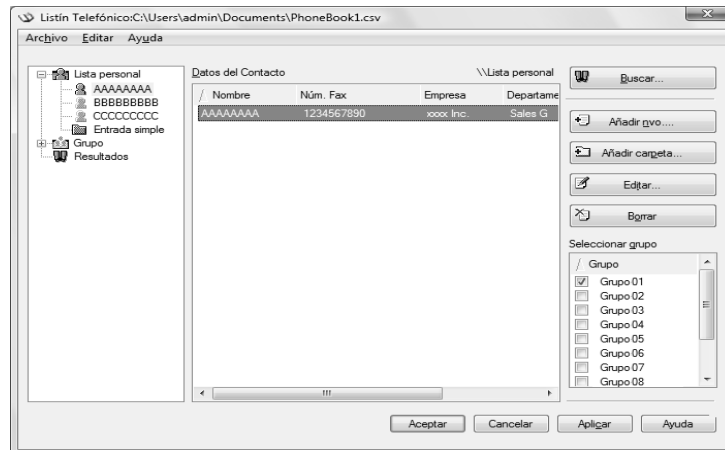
Listín Telefónico:C:\Users\admin\Documents\PhoneBook1.csv

Archivo Editar Ayuda

Lista personal
AAAAAAAA
BBBBBBBBB
CCCCCCCCC
Entrada simple
Grupo
Resultados

Datos del Contacto

\\Lista personal

| Nombre | Núm. Fax | Empresa | Departame |
|---|---|---|---|
| AAAAAAAA | 1234567890 | xxxx Inc. | Sales G |

Buscar...

Añadir nvo....

Añadir carpeta...

Editar...

Borrar

Seleccionar grupo

Grupo
Grupo 01
Grupo 02
Grupo 03
Grupo 04
Grupo 05
Grupo 06
Grupo 07
Grupo 08

Aceptar Cancelar Aplicar Ayuda